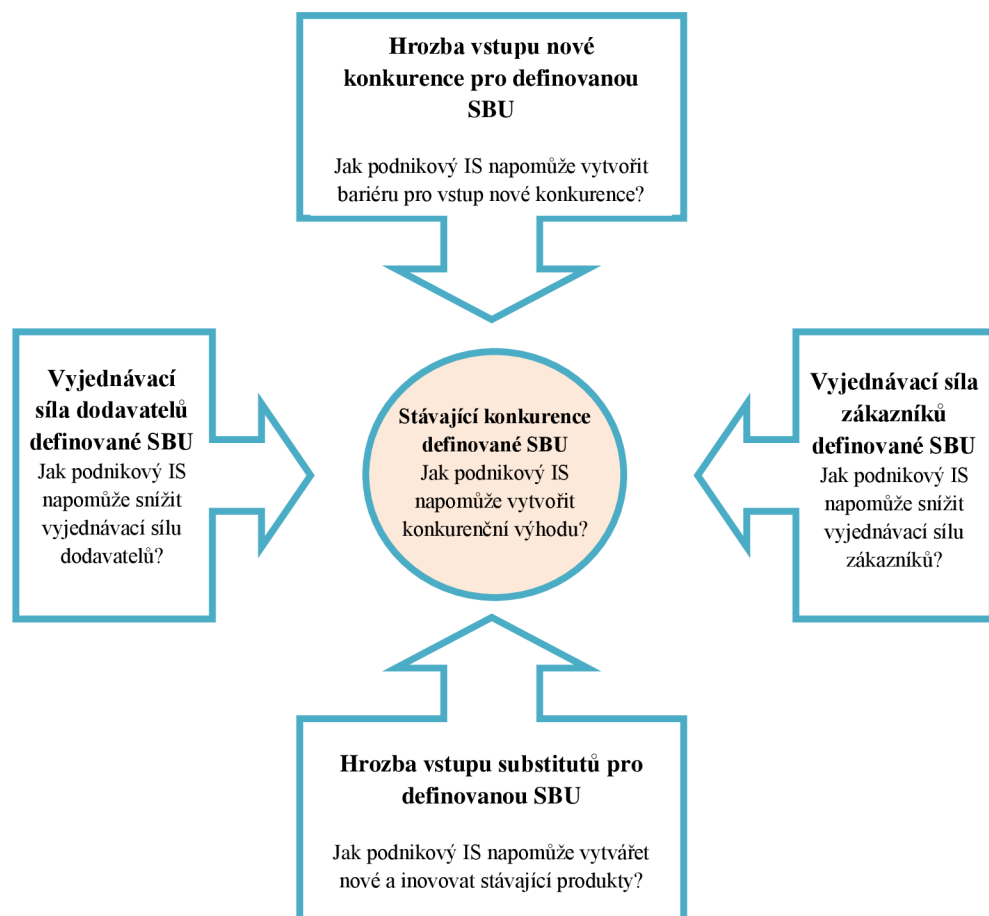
Hrozba vstupu nové konkurence pro definovanou SBU

Jak podnikový IS napomůže vytvořit bariéru pro vstup nové konkurence?

Vyjednávací síla dodavatelů definované SBU
Jak podnikový IS napomůže snížit vyjednávací sílu dodavatelů?

Stávající konkurence definované SBU
Jak podnikový IS napomůže vytvořit konkurenční výhodu?

Vyjednávací síla zákazníků definované SBU
Jak podnikový IS napomůže snížit vyjednávací sílu zákazníků?

Hrozba vstupu substitutů pro definovanou SBU

Jak podnikový IS napomůže vytvářet nové a inovovat stávající produkty?